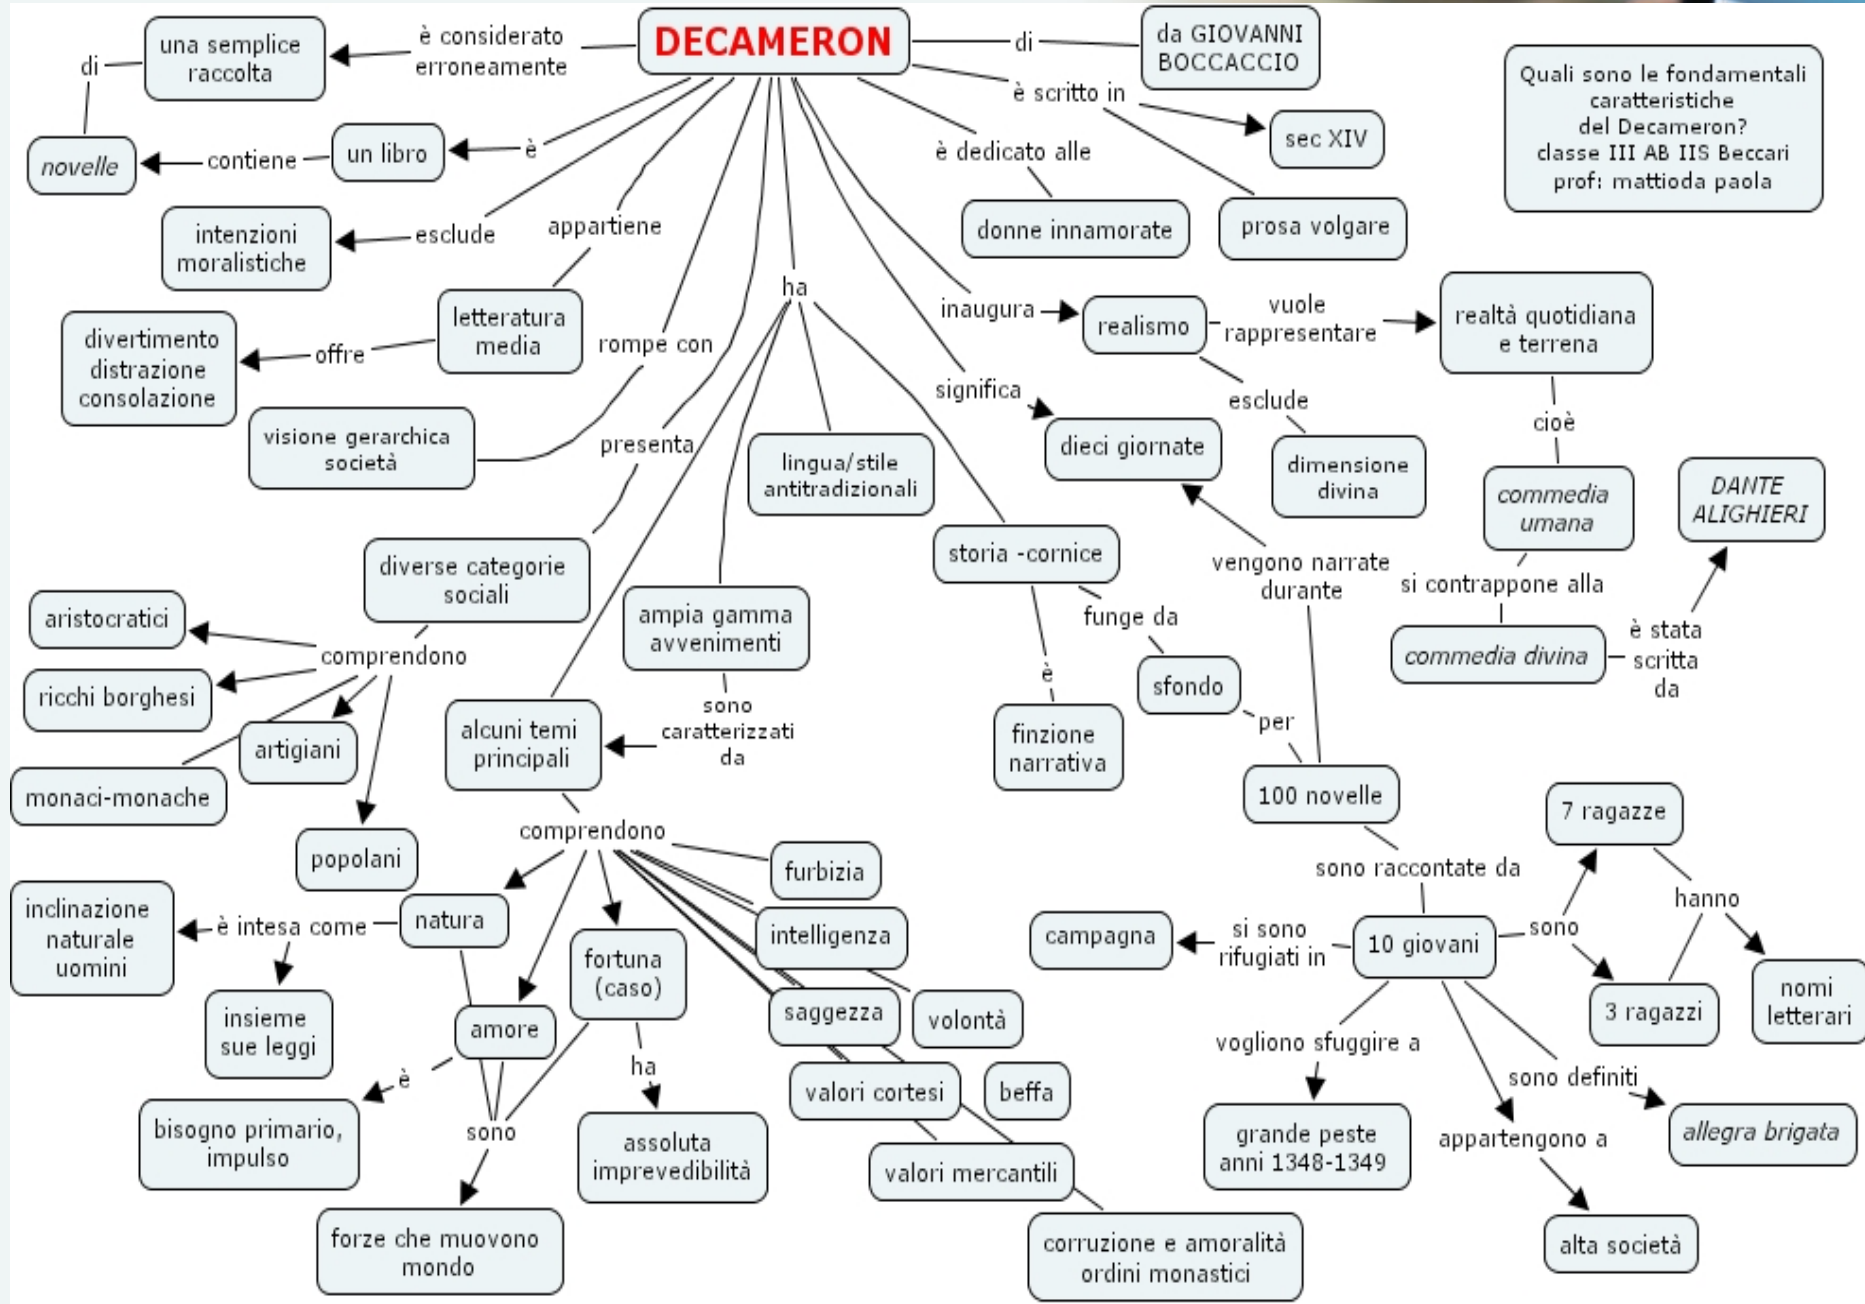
DECAMERON

è considerato erroneamente

una semplice raccolta

di

novelle

di

da GIOVANNI BOCCACCIO

è scritto in

sec XIV

prosa volgare

Quali sono le fondamentali caratteristiche del Decameron?
classe III AB IIS Beccari
prof: mattioda paola

è

un libro

contiene

è dedicato alle

donne innamorate

intenzioni moralistiche

esclude

appartiene

letteratura media

offre

divertimento distrazione consolazione

rompe con

visione gerarchica società

ha

inaugura

realismo

vuole rappresentare

realtà quotidiana e terrena

cioè

commedia umana

si contrappone alla

commedia divina

è stata scritta da

DANTE ALIGHIERI

esclude

dimensione divina

significa

dieci giornate

vengono narrate durante

presenta

diverse categorie sociali

comprendono

aristocratici

ricchi borghesi

artigiani

monaci-monache

popolani

lingua/stile antitradizionali

ampia gamma avvenimenti

sono caratterizzati da

alcuni temi principali

comprendono

storia -cornice

funge da

sfondo

per

100 novelle

è

finzione narrativa

sono raccontate da

10 giovani

sono

7 ragazze

3 ragazzi

hanno

nomi letterari

si sono rifugiati in

campagna

vogliono sfuggire a

grande peste anni 1348-1349

appartengono a

alta società

sono definiti

allegra brigata

natura

è intesa come

inclinazione naturale uomini

insieme sue leggi

amore

è

bisogno primario, impulso

sono

forze che muovono mondo

fortuna (caso)

ha

assoluta imprevedibilità

furbizia

intelligenza

saggezza

volontà

valori cortesi

beffa

valori mercantili

corruzione e amoralità ordini monastici